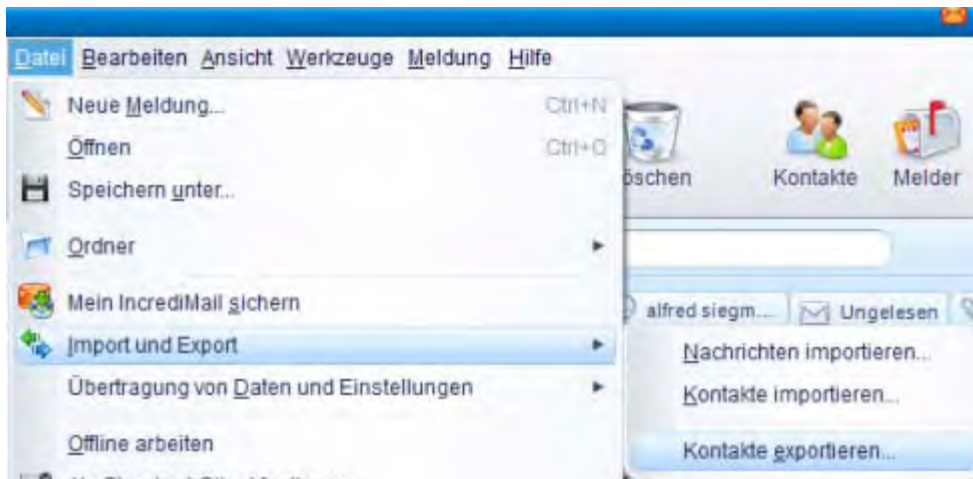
Datei Bearbeiten Ansicht Werkzeuge Meldung Hilfe

Neue Meldung... Ctrl+N
Öffnen Ctrl+O
Speichern unter...
Ordner
Mein IncrediMail sichern
Import und Export
Übertragung von Daten und Einstellungen
Offline arbeiten
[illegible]

öschen
Kontakte
Melder

alfred siegm...
Ungelesen

Nachrichten importieren...
Kontakte importieren...
Kontakte exportieren...